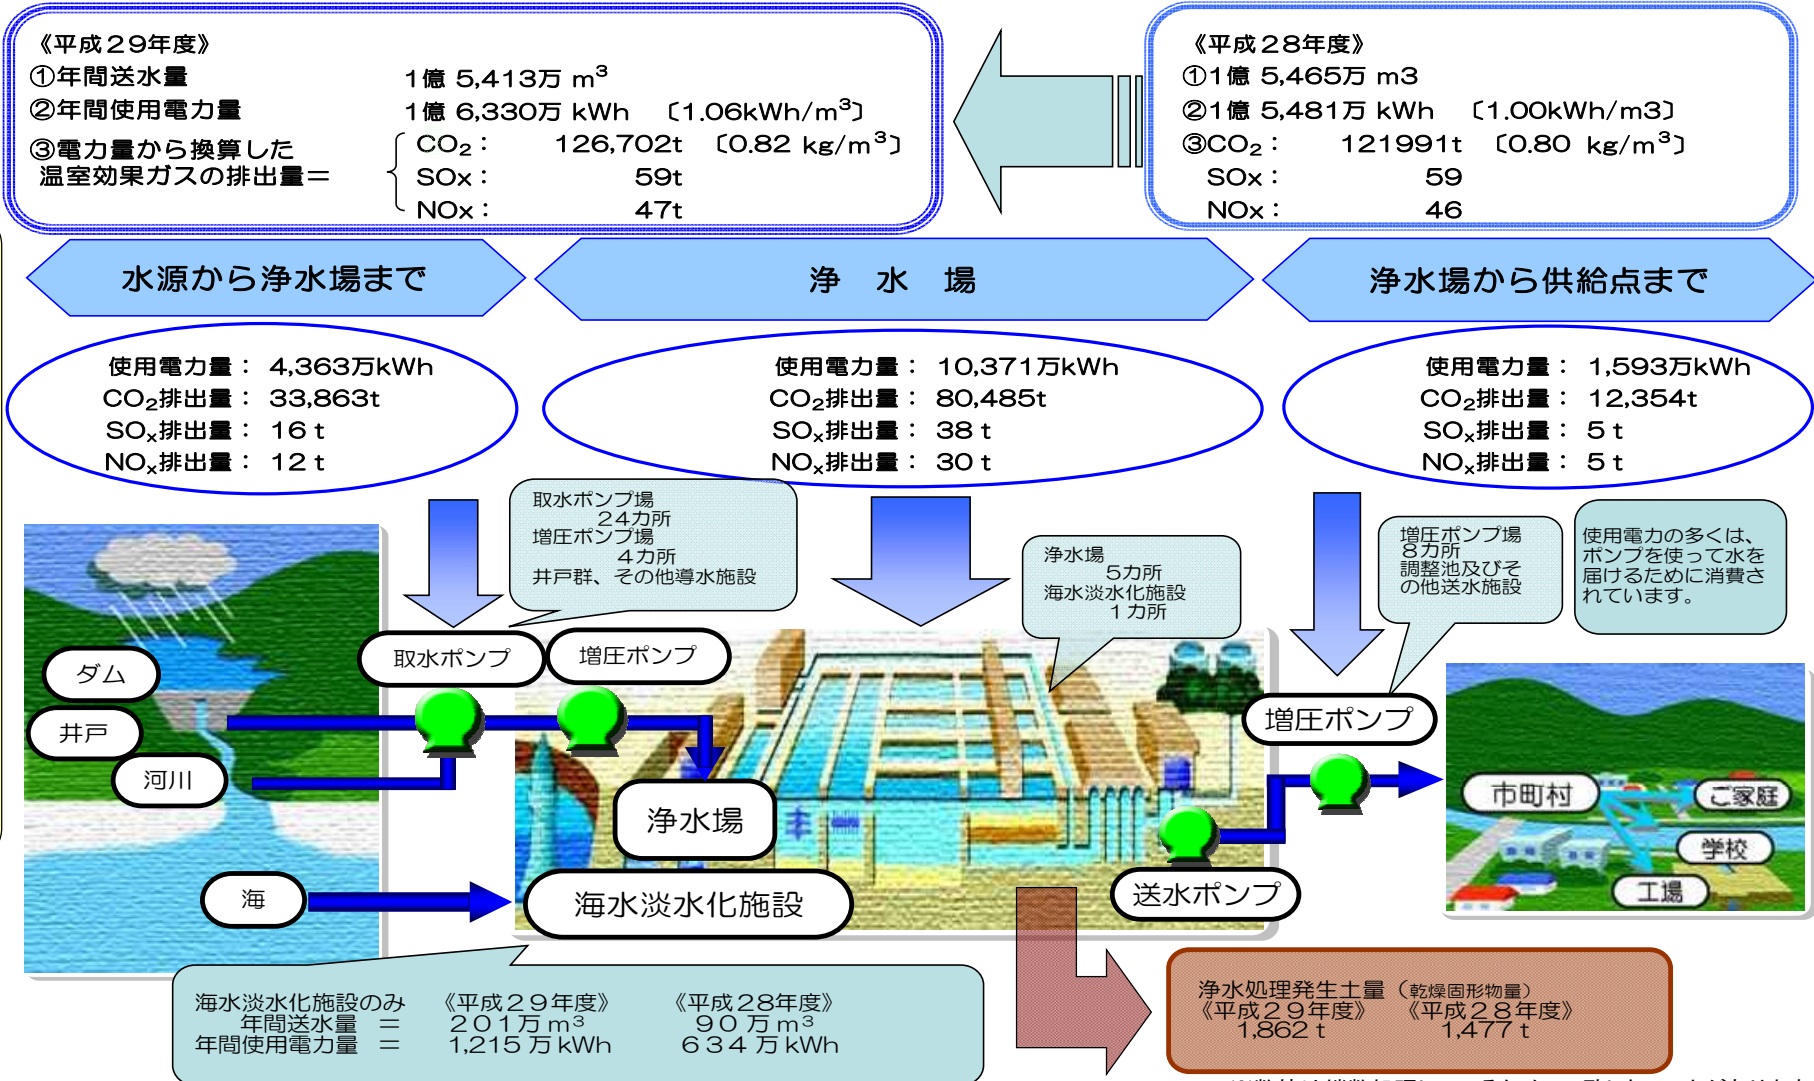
《平成２９年度》
①年間送水量　1億 5,413万 $m^3$
②年間使用電力量　1億 6,330万 kWh 〔1.06kWh/$m^3$〕
③電力量から換算した温室効果ガスの排出量＝
$CO_2$：126,702t 〔0.82 kg/$m^3$〕
SOx：59t
NOx：47t

《平成２８年度》
①1億 5,465万 m3
②1億 5,481万 kWh 〔1.00kWh/m3〕
③$CO_2$：121991t 〔0.80 kg/$m^3$〕
SOx：59
NOx：46

水源から浄水場まで

浄　水　場

浄水場から供給点まで

使用電力量：4,363万kWh
$CO_2$排出量：33,863t
$SO_x$排出量：16ｔ
$NO_x$排出量：12ｔ

使用電力量：10,371万kWh
$CO_2$排出量：80,485t
$SO_x$排出量：38ｔ
$NO_x$排出量：30ｔ

使用電力量：1,593万kWh
$CO_2$排出量：12,354t
$SO_x$排出量：5ｔ
$NO_x$排出量：5ｔ

取水ポンプ場　24カ所
増圧ポンプ場　4カ所
井戸群、その他導水施設

浄水場　5カ所
海水淡水化施設　1カ所

増圧ポンプ場　8カ所
調整池及びその他送水施設

使用電力の多くは、ポンプを使って水を届けるために消費されています。

ダム
井戸
河川
海
取水ポンプ
増圧ポンプ
浄水場
海水淡水化施設
増圧ポンプ
送水ポンプ
市町村
ご家庭
学校
工場

海水淡水化施設のみ
年間送水量　＝
年間使用電力量　＝
《平成２９年度》
２０１万 $m^3$
1,215 万 kWh
《平成２８年度》
９０ 万 $m^3$
６３４ 万 kWh

浄水処理発生土量（乾燥固形物量）
《平成２９年度》
1,862ｔ
《平成２８年度》
1,477ｔ

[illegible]